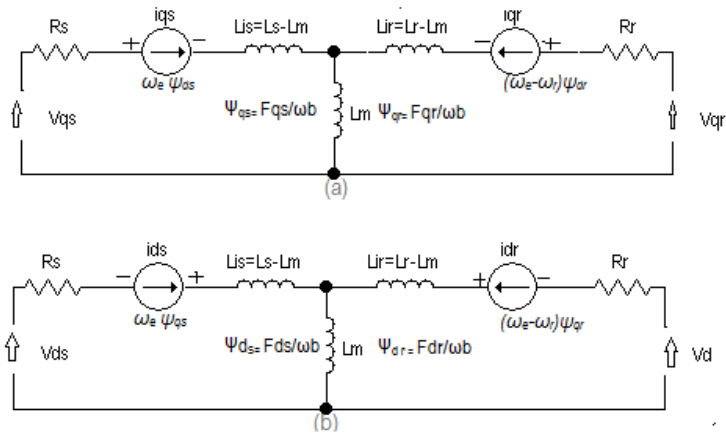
Rs
iqs
+ −
$\omega_e\ \psi_{ds}$
Lis=Ls-Lm
Lir=Lr-Lm
iqr
− +
$(\omega_e-\omega_r)\psi_{dr}$
Rr
Vqs
$\Psi_{qs}$= Fqs/ωb
Lm
$\Psi_{qr}$= Fqr/ωb
Vqr
(a)

Rs
ids
− +
$\omega_e\ \psi_{qs}$
Lis=Ls-Lm
Lir=Lr-Lm
idr
+ −
$(\omega_e-\omega_r)\psi_{qr}$
Rr
Vds
$\Psi d_{ds}$= Fds/ωb
Lm
$\Psi_{dr}$= Fdr/ωb
Vd
(b)